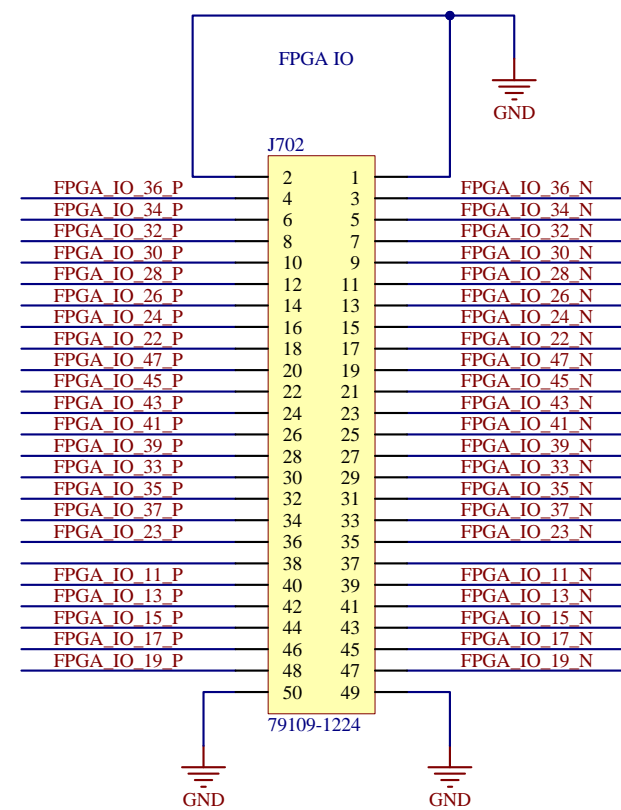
FPGA IO

GND

J702

| | | | |
|---|---|---|---|
| FPGA_IO_36_P | 2 | 1 | FPGA_IO_36_N |
| FPGA_IO_34_P | 4 | 3 | FPGA_IO_34_N |
| FPGA_IO_32_P | 6 | 5 | FPGA_IO_32_N |
| FPGA_IO_30_P | 8 | 7 | FPGA_IO_30_N |
| FPGA_IO_28_P | 10 | 9 | FPGA_IO_28_N |
| FPGA_IO_26_P | 12 | 11 | FPGA_IO_26_N |
| FPGA_IO_24_P | 14 | 13 | FPGA_IO_24_N |
| FPGA_IO_22_P | 16 | 15 | FPGA_IO_22_N |
| FPGA_IO_47_P | 18 | 17 | FPGA_IO_47_N |
| FPGA_IO_45_P | 20 | 19 | FPGA_IO_45_N |
| FPGA_IO_43_P | 22 | 21 | FPGA_IO_43_N |
| FPGA_IO_41_P | 24 | 23 | FPGA_IO_41_N |
| FPGA_IO_39_P | 26 | 25 | FPGA_IO_39_N |
| FPGA_IO_33_P | 28 | 27 | FPGA_IO_33_N |
| FPGA_IO_35_P | 30 | 29 | FPGA_IO_35_N |
| FPGA_IO_37_P | 32 | 31 | FPGA_IO_37_N |
| FPGA_IO_23_P | 34 | 33 | FPGA_IO_23_N |
| | 36 | 35 | |
| | 38 | 37 | |
| FPGA_IO_11_P | 40 | 39 | FPGA_IO_11_N |
| FPGA_IO_13_P | 42 | 41 | FPGA_IO_13_N |
| FPGA_IO_15_P | 44 | 43 | FPGA_IO_15_N |
| FPGA_IO_17_P | 46 | 45 | FPGA_IO_17_N |
| FPGA_IO_19_P | 48 | 47 | FPGA_IO_19_N |
| | 50 | 49 | |

79109-1224

GND

GND